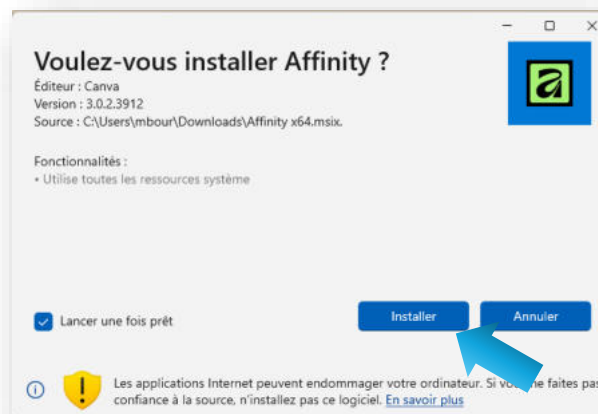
Voulez-vous installer Affinity ?
Éditeur : Canva
Version : 3.0.2.3912
Source : C:\Users\mbour\Downloads\Affinity x64.msix.

Fonctionnalités :
• Utilise toutes les ressources système

Lancer une fois prêt

Installer

Annuler

Les applications Internet peuvent endommager votre ordinateur. Si vo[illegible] faites pas confiance à la source, n'installez pas ce logiciel. En savoir plus